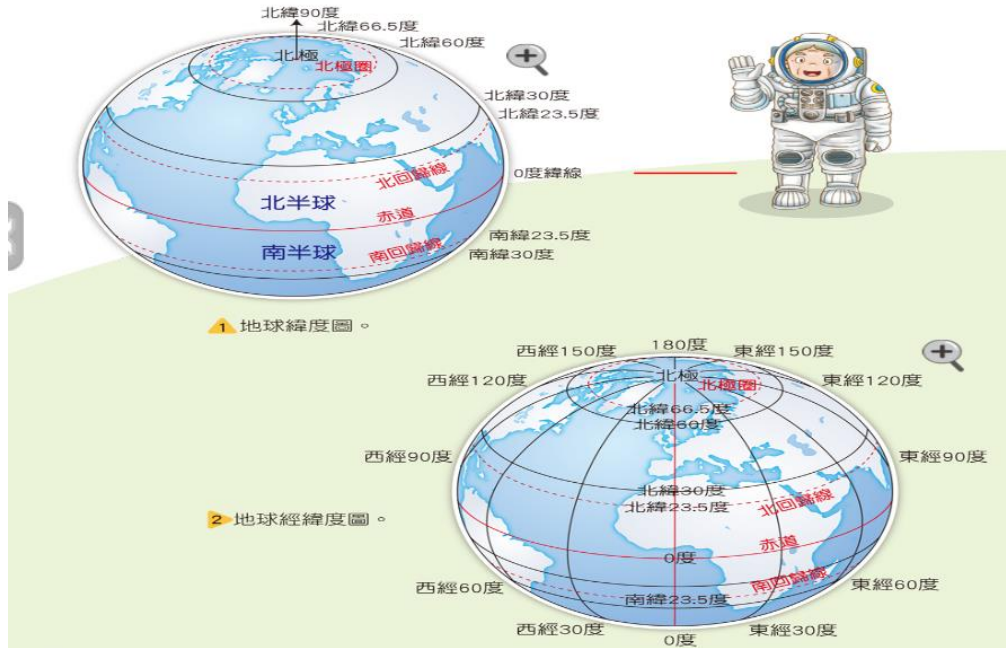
北緯90度
北緯66.5度
北緯60度
北極
北極圈
北緯30度
北緯23.5度
0度緯線
北回歸線
北半球
赤道
南半球
南回歸線
南緯23.5度
南緯30度

1 地球緯度圖。

180度
西經150度
東經150度
西經120度
東經120度
北極
北極圈
北緯66.5度
北緯60度
西經90度
東經90度
北緯30度
北緯23.5度
北回歸線
赤道
0度
南回歸線
西經60度
東經60度
南緯23.5度
西經30度
東經30度
0度

2 地球經緯度圖。